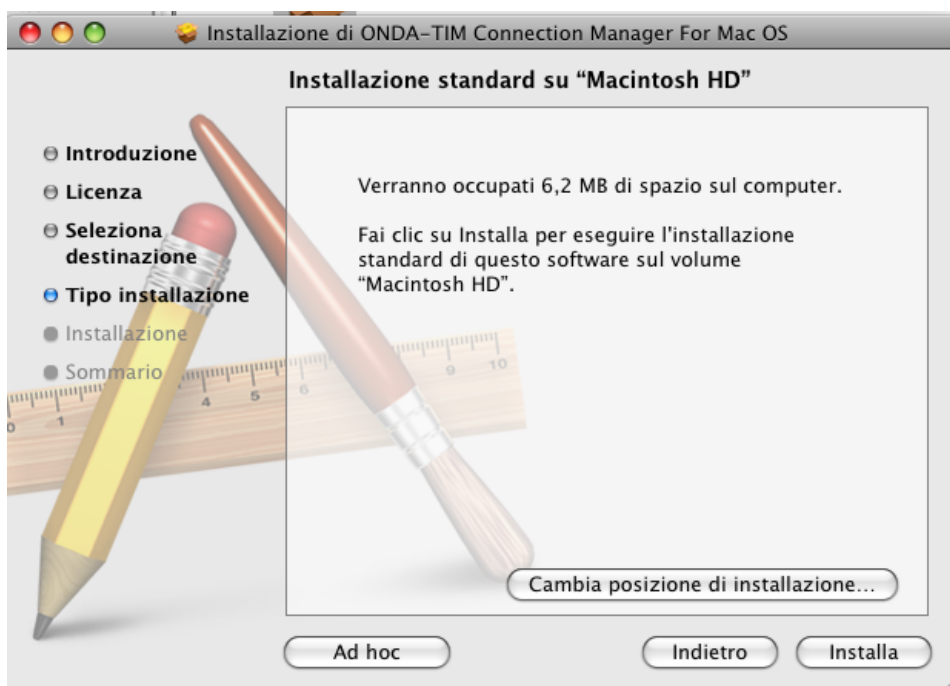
Installazione di ONDA-TIM Connection Manager For Mac OS

Installazione standard su "Macintosh HD"

Introduzione
Licenza
Seleziona destinazione
Tipo installazione
Installazione
Sommario

Verranno occupati 6,2 MB di spazio sul computer.

Fai clic su Installa per eseguire l'installazione standard di questo software sul volume "Macintosh HD".

Cambia posizione di installazione...

Ad hoc

Indietro

Installa